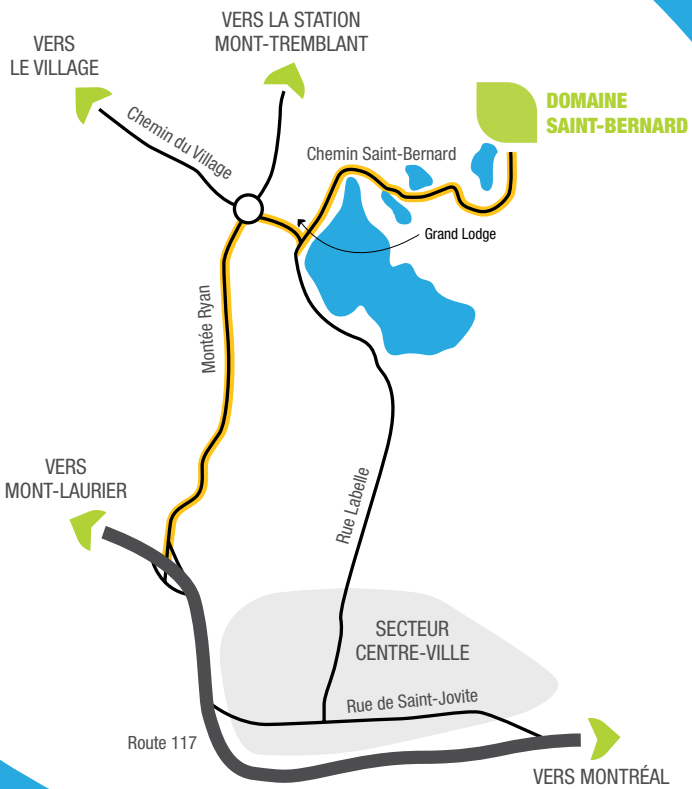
VERS LA STATION MONT-TREMBLANT

VERS LE VILLAGE

DOMAINE SAINT-BERNARD

Chemin du Village

Chemin Saint-Bernard

Grand Lodge

Montée Ryan

VERS MONT-LAURIER

Rue Labelle

SECTEUR CENTRE-VILLE

Rue de Saint-Jovite

Route 117

VERS MONTRÉAL